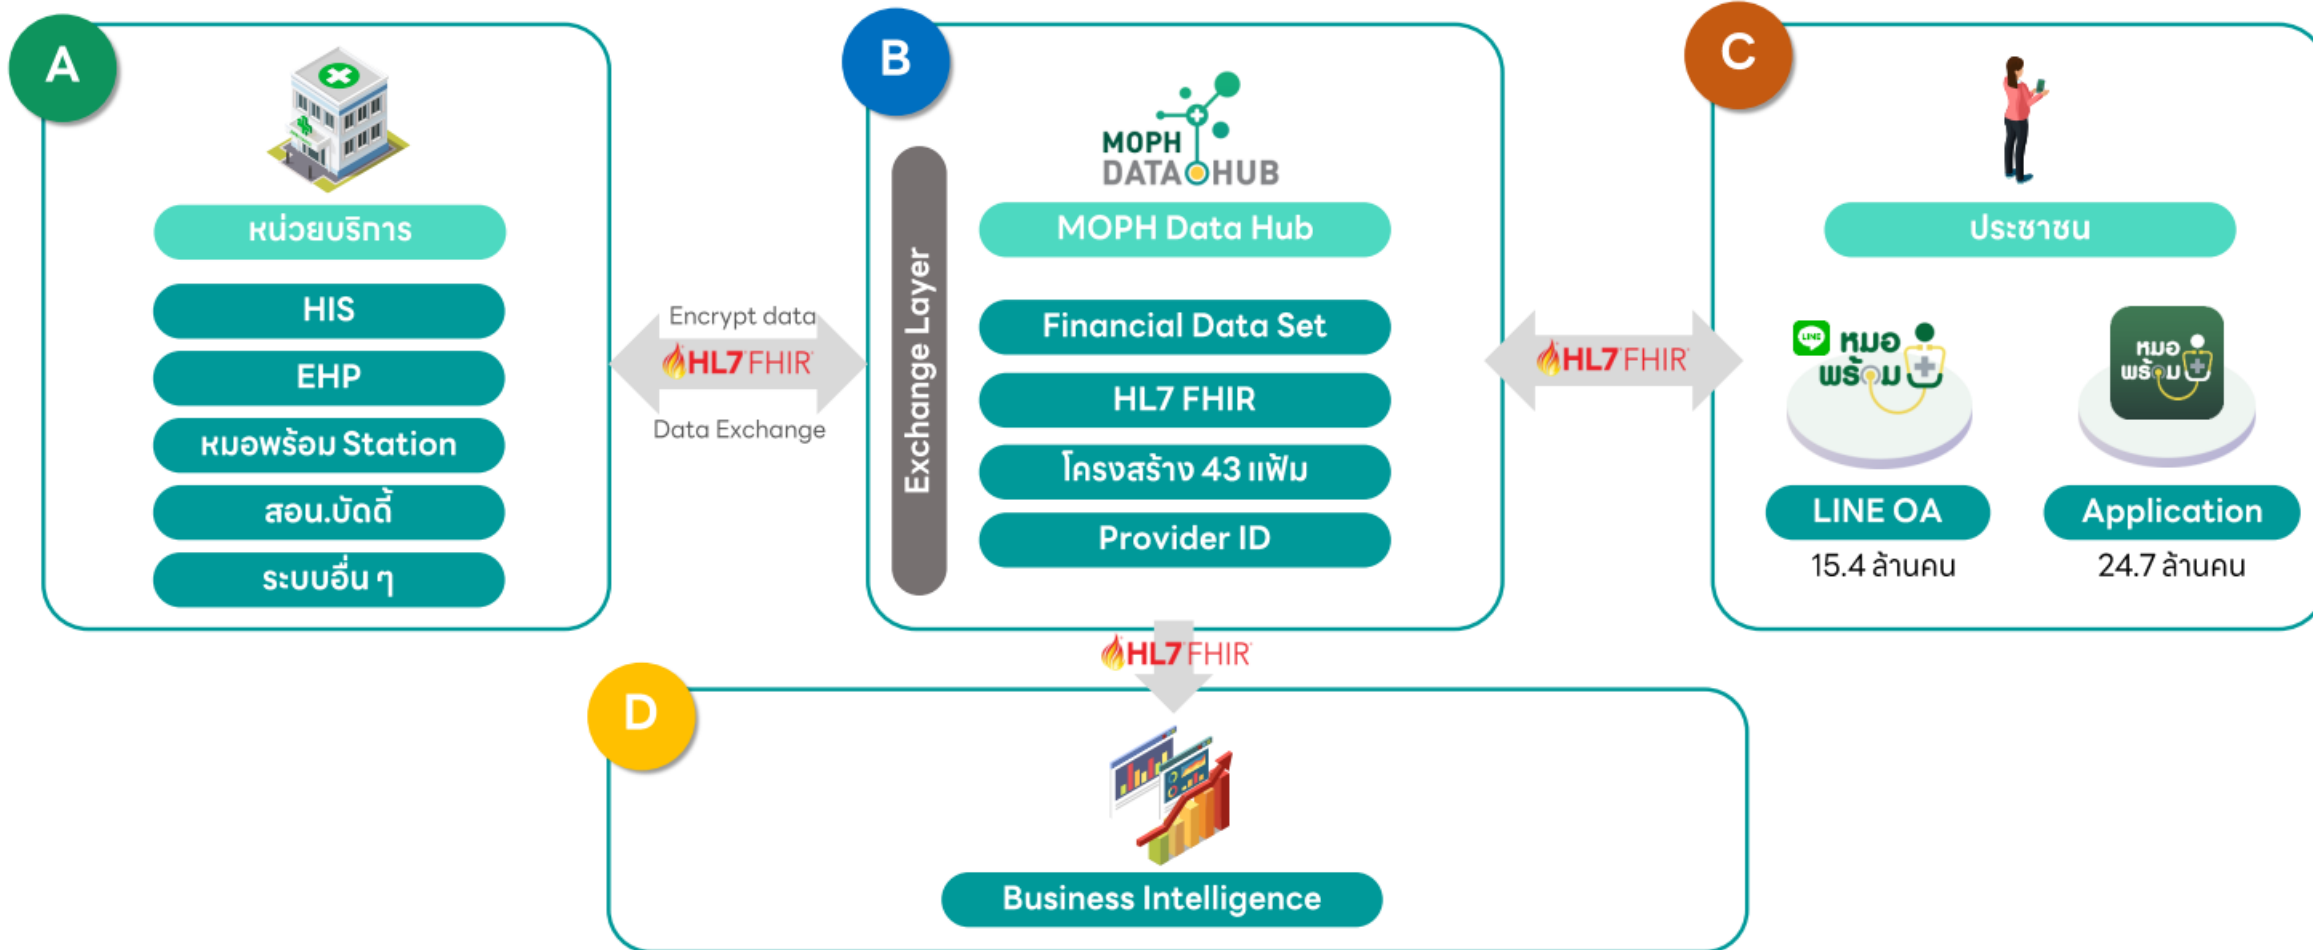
A

หน่วยบริการ

HIS

EHP

หมอพร้อม Station

สอน.บัดดี้

ระบบอื่น ๆ

Encrypt data

HL7 FHIR

Data Exchange

B

Exchange Layer

MOPH DATA HUB

MOPH Data Hub

Financial Data Set

HL7 FHIR

โครงสร้าง 43 แฟ้ม

Provider ID

HL7 FHIR

C

ประชาชน

LINE หมอพร้อม

หมอพร้อม

LINE OA

15.4 ล้านคน

Application

24.7 ล้านคน

HL7 FHIR

D

Business Intelligence